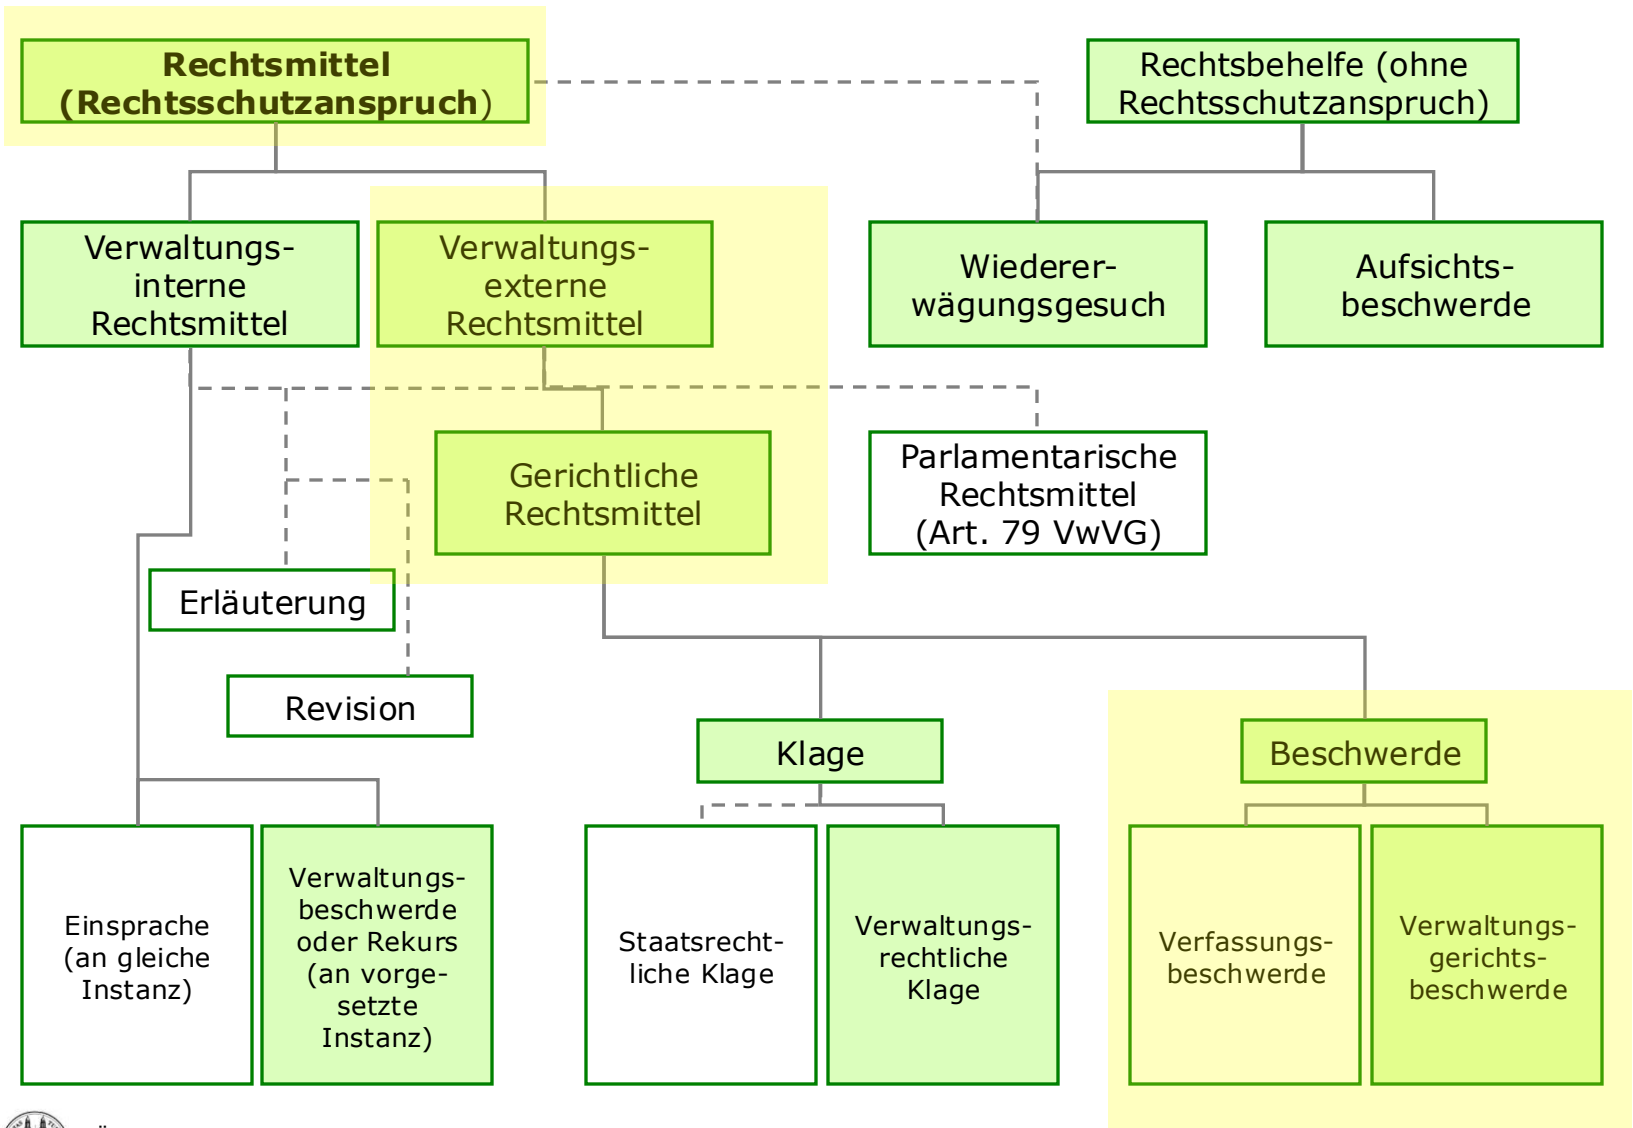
Rechtsmittel (Rechtsschutzanspruch)

Rechtsbehelfe (ohne Rechtsschutzanspruch)

Verwaltungsinterne Rechtsmittel

Verwaltungsexterne Rechtsmittel

Wiedererwägungsgesuch

Aufsichtsbeschwerde

Gerichtliche Rechtsmittel

Parlamentarische Rechtsmittel (Art. 79 VwVG)

Erläuterung

Revision

Klage

Beschwerde

Einsprache (an gleiche Instanz)

Verwaltungsbeschwerde oder Rekurs (an vorgesetzte Instanz)

Staatsrechtliche Klage

Verwaltungsrechtliche Klage

Verfassungsbeschwerde

Verwaltungsgerichtsbeschwerde